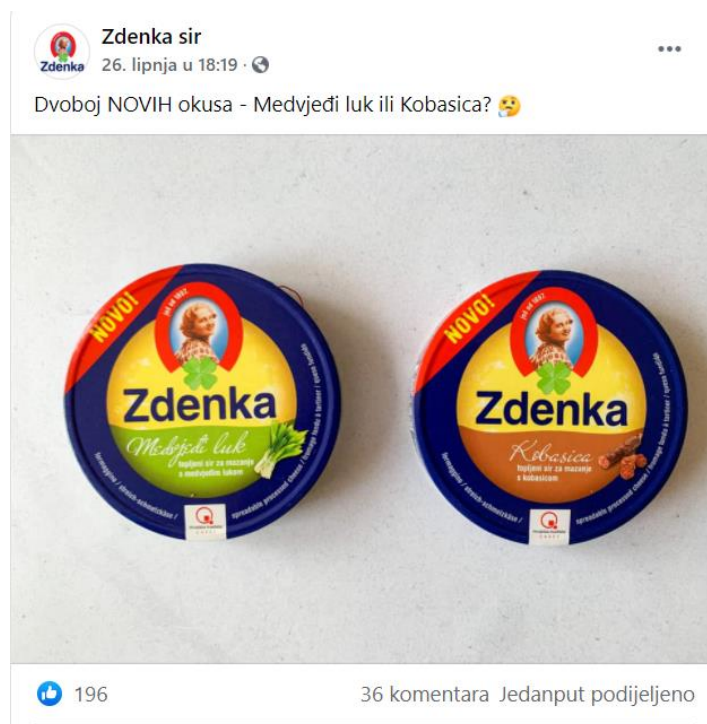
Zdenka
Zdenka sir
26. lipnja u 18:19 ·
...
Dvoboj NOVIH okusa - Medvjeđi luk ili Kobasica? 🤔

NOVO!
od 1932
Zdenka
Medvjeđi luk
topljeni sir za mazanje s medvjeđim lukom
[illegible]

NOVO!
od 1932
Zdenka
Kobasica
topljeni sir za mazanje s kobasicom
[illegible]

196
36 komentara Jedanput podijeljeno